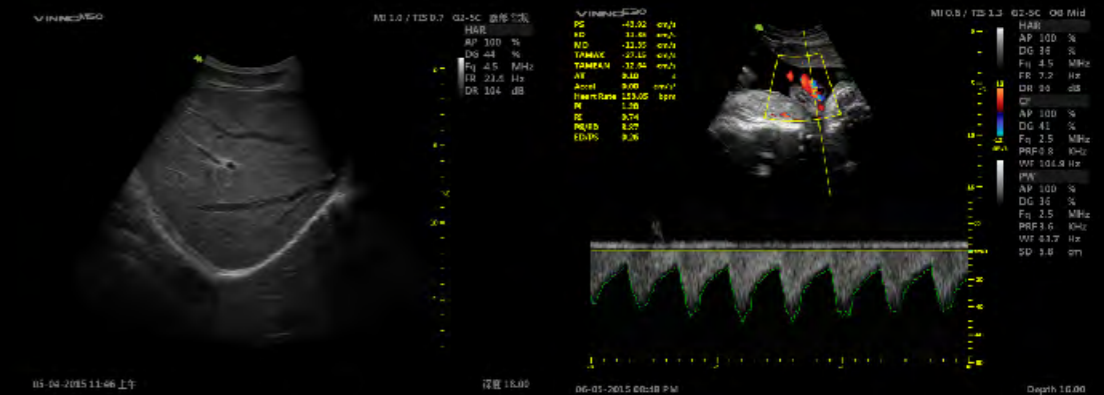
VINNO
MI 1.0 / TIS 0.7 G2-5C 腹部 常规
HAR
AP 100 %
DG 44 %
Fq 4.5 MHz
FR 21.6 Hz
DR 104 dB
05-04-2015 11:66 上午
深度 18.00

VINNO
PS -43.92 cm/s
ED 11.66 cm/s
MD -11.35 cm/s
TAMAX -27.15 cm/s
TAMEAN -12.84 cm/s
AT 0.10 s
Accel 0.00 cm/s²
Heart Rate 139.05 bpm
PI 1.38
RI 0.74
PS/ED 3.87
ED/PS 0.26
MI 0.5 / TIS 1.3 G2-5C OB Mid
HAR
AP 100 %
DG 36 %
Fq 4.5 MHz
FR 7.2 Hz
DR 90 dB
CF
AP 100 %
DG 41 %
Fq 2.5 MHz
PRF 0.8 KHz
WF 104.9 Hz
PW
AP 100 %
DG 36 %
Fq 2.5 MHz
PRF 3.6 KHz
WF 63.7 Hz
SD 3.0 cm
06-05-2015 02:18 PM
Depth 18.00